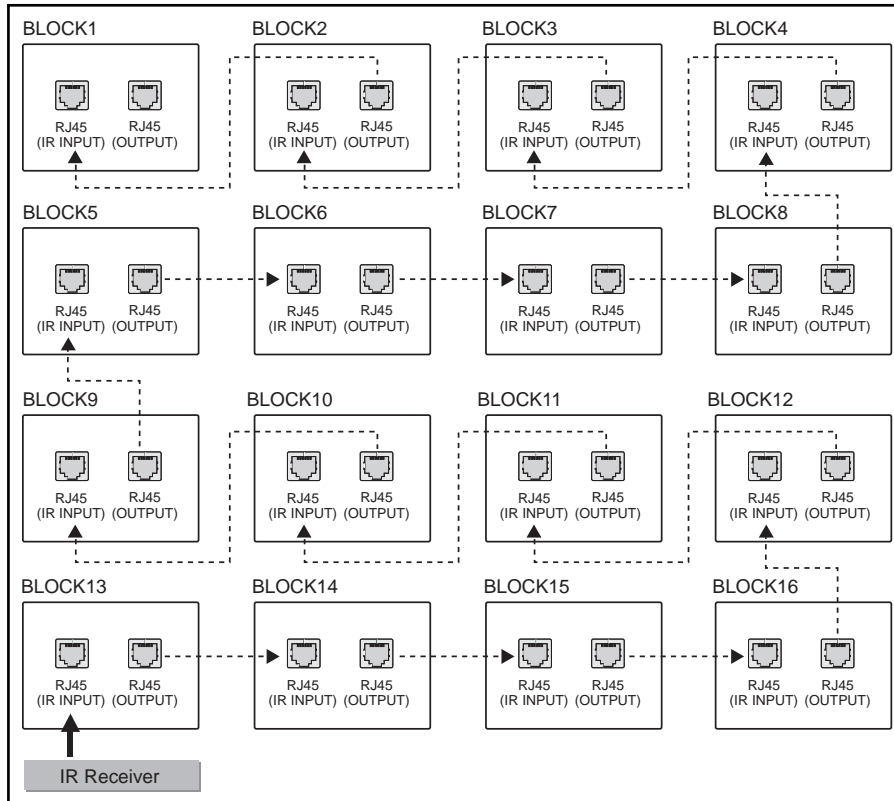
BLOCK1
RJ45 (IR INPUT)
RJ45 (OUTPUT)

BLOCK2
RJ45 (IR INPUT)
RJ45 (OUTPUT)

BLOCK3
RJ45 (IR INPUT)
RJ45 (OUTPUT)

BLOCK4
RJ45 (IR INPUT)
RJ45 (OUTPUT)

BLOCK5
RJ45 (IR INPUT)
RJ45 (OUTPUT)

BLOCK6
RJ45 (IR INPUT)
RJ45 (OUTPUT)

BLOCK7
RJ45 (IR INPUT)
RJ45 (OUTPUT)

BLOCK8
RJ45 (IR INPUT)
RJ45 (OUTPUT)

BLOCK9
RJ45 (IR INPUT)
RJ45 (OUTPUT)

BLOCK10
RJ45 (IR INPUT)
RJ45 (OUTPUT)

BLOCK11
RJ45 (IR INPUT)
RJ45 (OUTPUT)

BLOCK12
RJ45 (IR INPUT)
RJ45 (OUTPUT)

BLOCK13
RJ45 (IR INPUT)
RJ45 (OUTPUT)

BLOCK14
RJ45 (IR INPUT)
RJ45 (OUTPUT)

BLOCK15
RJ45 (IR INPUT)
RJ45 (OUTPUT)

BLOCK16
RJ45 (IR INPUT)
RJ45 (OUTPUT)

IR Receiver